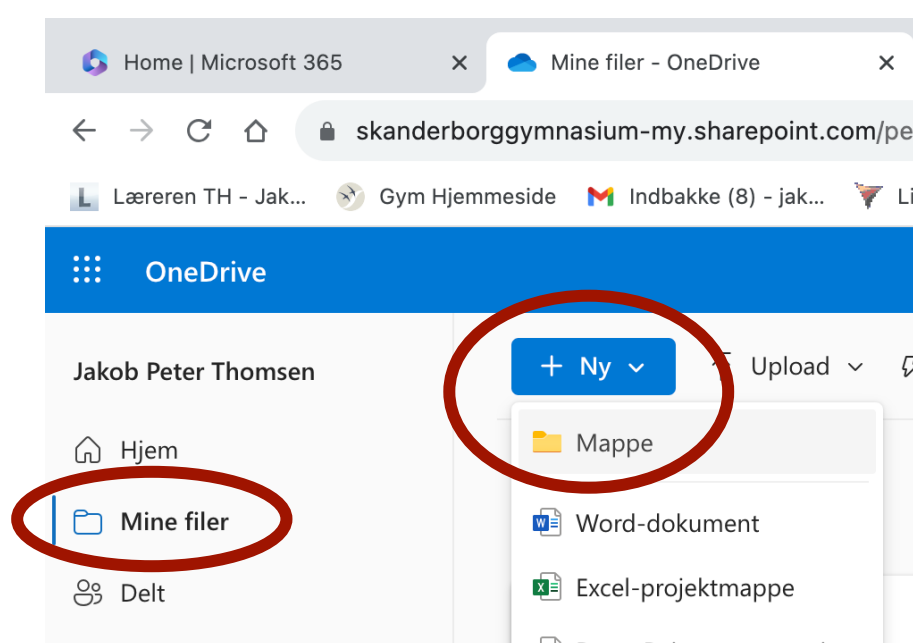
Home | Microsoft 365 ×
Mine filer - OneDrive ×

skanderborggymnasium-my.sharepoint.com/pe

Læreren TH - Jak...
Gym Hjemmeside
Indbakke (8) - jak...
Li

OneDrive

Jakob Peter Thomsen

+ Ny
Upload

Hjem
Mine filer
Delt

Mappe
Word-dokument
Excel-projektmappe